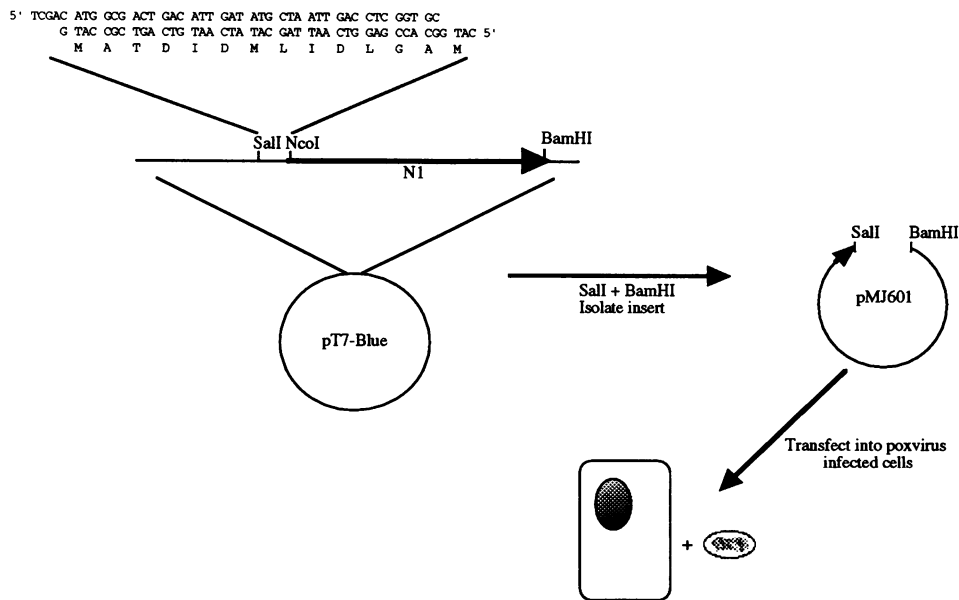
5' TCGAC ATG GCG ACT GAC ATT GAT ATG CTA ATT GAC CTC GGT GC
G TAC CGC TGA CTG TAA CTA TAC GAT TAA CTG GAG CCA CGG TAC 5'
M A T D I D M L I D L G A M

SalI NcoI
BamHI
N1

pT7-Blue

SalI + BamHI
Isolate insert

SalI BamHI
pMJ601

Transfect into poxvirus infected cells

+